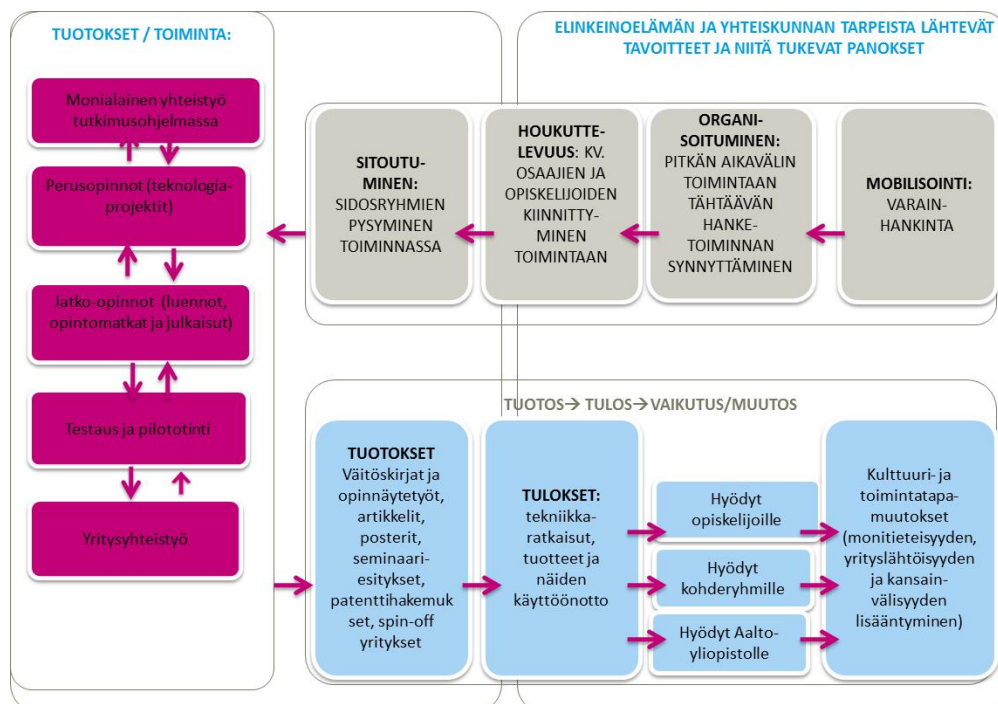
TUOTOKSET / TOIMINTA:

Monialainen yhteistyö tutkimusohjelmassa

Perusopinnot (teknologiaprojektit)

Jatko-opinnot (luennot, opintomatkat ja julkaisut)

Testaus ja pilototinti

Yritysyhteistyö

ELINKEINOELÄMÄN JA YHTEISKUNNAN TARPEISTA LÄHTEVÄT TAVOITTEET JA NIITÄ TUKEVAT PANOKSET

SITOUTUMINEN: SIDOSRYHMIEN PYSYMINEN TOIMINNASSA

HOUKUTTELEVUUS: KV. OSAAJIEN JA OPISKELIJOIDEN KIINNITTYMINEN TOIMINTAAN

ORGANISOITUMINEN: PITKÄN AIKAVÄLIN TOIMINTAAN TÄHTÄÄVÄN HANKETOIMINNAN SYNNYTTÄMINEN

MOBILISOINTI: VARAINHANKINTA

TUOTOS→ TULOS→ VAIKUTUS/MUUTOS

TUOTOKSET Väitöskirjat ja opinnäytetyöt, artikkelit, posterit, seminaariesitykset, patenttihakemuk set, spin-off yritykset

TULOKSET: tekniikkaratkaisut, tuotteet ja näiden käyttöönotto

Hyödyt opiskelijoille

Hyödyt kohderyhmille

Hyödyt Aaltoyliopistolle

Kulttuuri- ja toimintatapamuutokset (monitieteisyyden, yrityslähtöisyyden ja kansainvälisyyden lisääntyminen)